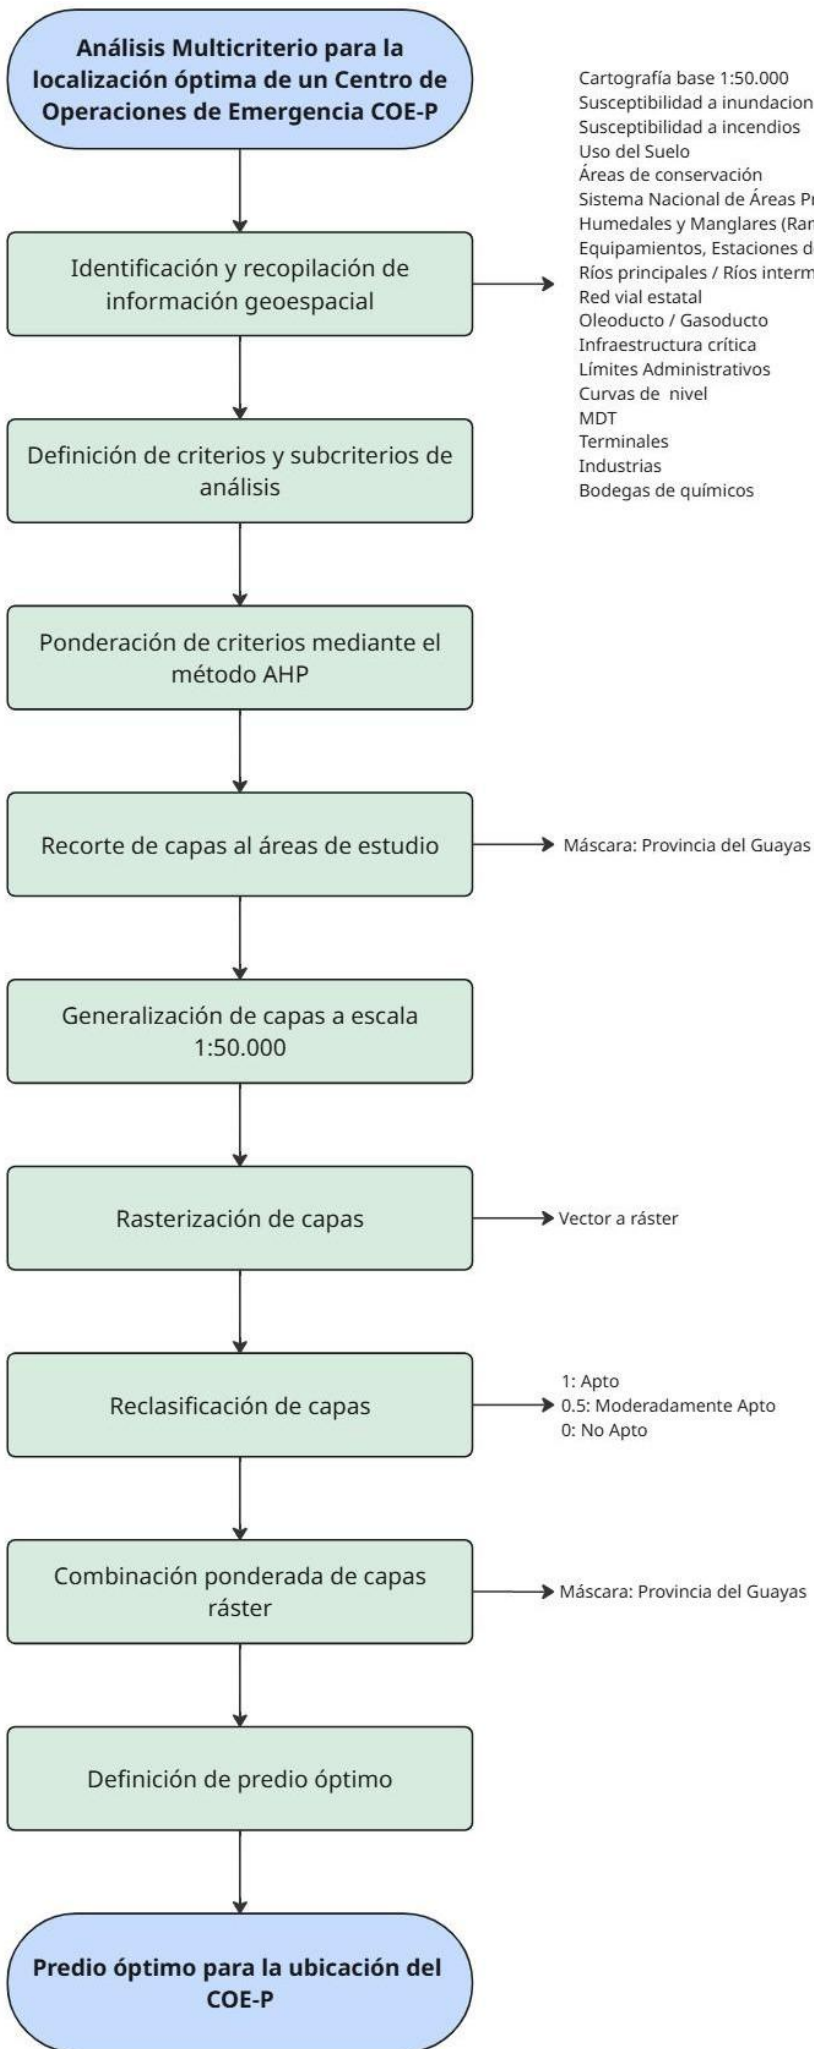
Análisis Multicriterio para la localización óptima de un Centro de Operaciones de Emergencia COE-P

Identificación y recopilación de información geoespacial

Cartografía base 1:50.000
Susceptibilidad a inundacion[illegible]
Susceptibilidad a incendios
Uso del Suelo
Áreas de conservación
Sistema Nacional de Áreas Pr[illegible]
Humedales y Manglares (Ram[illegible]
Equipamientos, Estaciones d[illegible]
Ríos principales / Ríos interm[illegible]
Red vial estatal
Oleoducto / Gasoducto
Infraestructura crítica
Límites Administrativos
Curvas de nivel
MDT
Terminales
Industrias
Bodegas de químicos

Definición de criterios y subcriterios de análisis

Ponderación de criterios mediante el método AHP

Recorte de capas al áreas de estudio

Máscara: Provincia del Guayas

Generalización de capas a escala 1:50.000

Rasterización de capas

Vector a ráster

Reclasificación de capas

1: Apto
0.5: Moderadamente Apto
0: No Apto

Combinación ponderada de capas ráster

Máscara: Provincia del Guayas

Definición de predio óptimo

Predio óptimo para la ubicación del COE-P